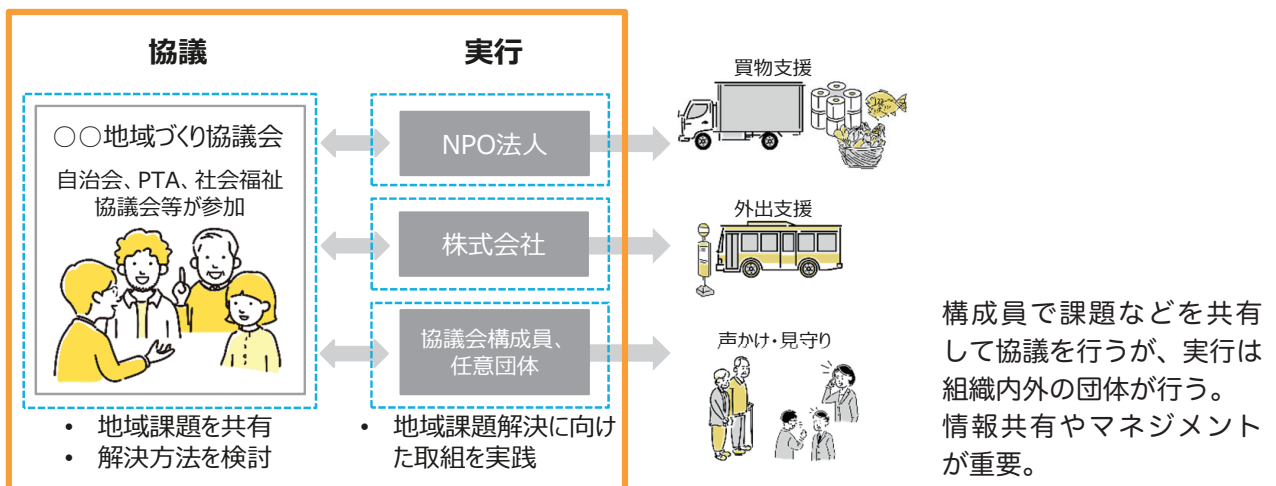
協議

実行

○○地域づくり協議会

自治会、PTA、社会福祉協議会等が参加

NPO法人

株式会社

協議会構成員、任意団体

買物支援

外出支援

声かけ・見守り

• 地域課題を共有
• 解決方法を検討

• 地域課題解決に向けた取組を実践

構成員で課題などを共有して協議を行うが、実行は組織内外の団体が行う。
情報共有やマネジメントが重要。